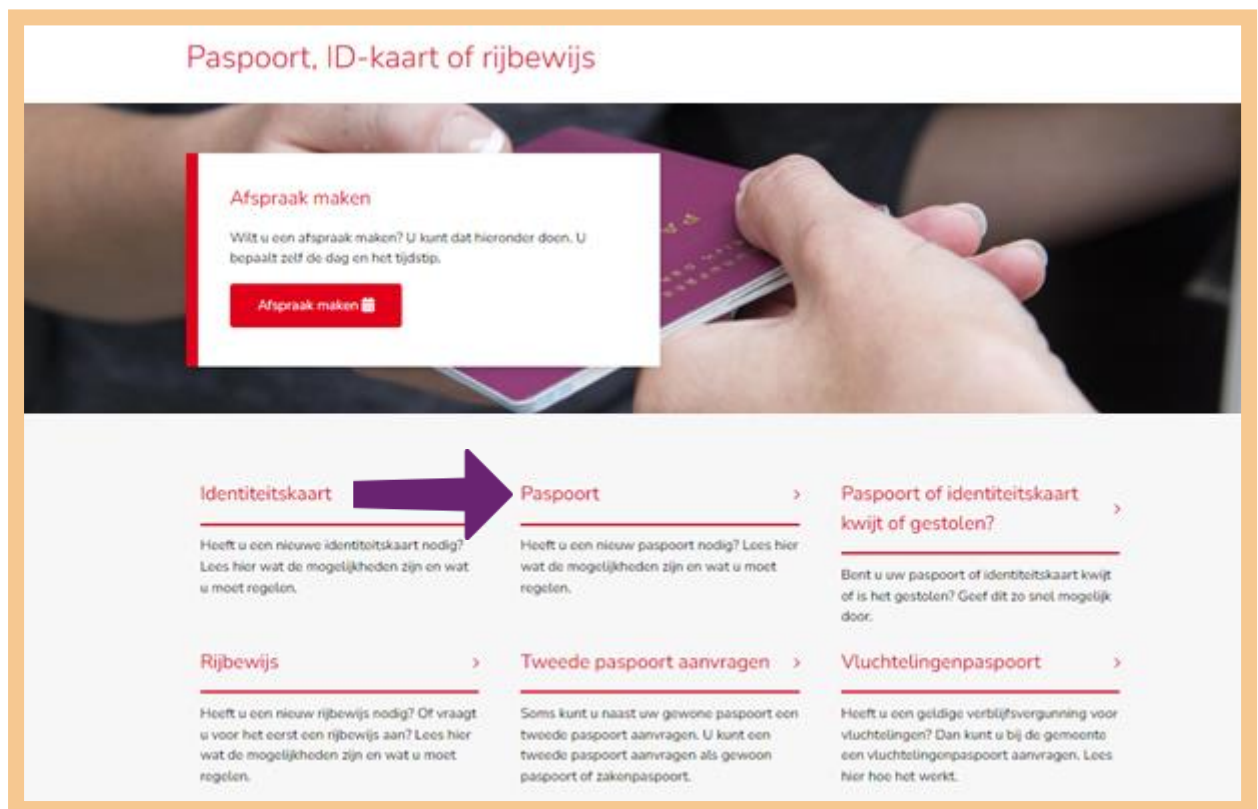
Paspoort, ID-kaart of rijbewijs

Afspraak maken

Wilt u een afspraak maken? U kunt dat hieronder doen. U bepaalt zelf de dag en het tijdstip.

Afspraak maken

Identiteitskaart

Heeft u een nieuwe identiteitskaart nodig? Lees hier wat de mogelijkheden zijn en wat u moet regelen.

Paspoort ›

Heeft u een nieuw paspoort nodig? Lees hier wat de mogelijkheden zijn en wat u moet regelen.

Paspoort of identiteitskaart kwijt of gestolen? ›

Bent u uw paspoort of identiteitskaart kwijt of is het gestolen? Geef dit zo snel mogelijk door.

Rijbewijs ›

Heeft u een nieuw rijbewijs nodig? Of vraagt u voor het eerst een rijbewijs aan? Lees hier wat de mogelijkheden zijn en wat u moet regelen.

Tweede paspoort aanvragen ›

Soms kunt u naast uw gewone paspoort een tweede paspoort aanvragen. U kunt een tweede paspoort aanvragen als gewoon paspoort of zakenpaspoort.

Vluchtelingenpaspoort ›

Heeft u een geldige verblijfsvergunning voor vluchtelingen? Dan kunt u bij de gemeente een vluchtelingenpaspoort aanvragen. Lees hier hoe het werkt.